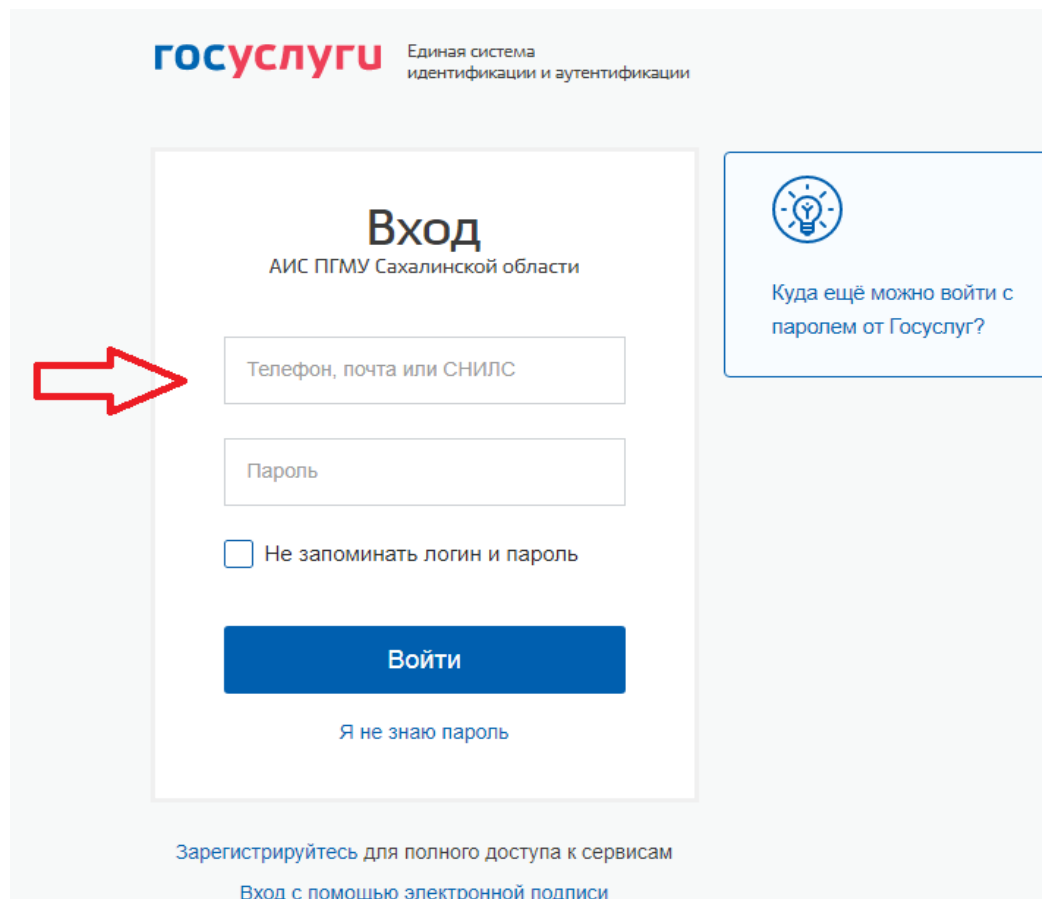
госуслуги Единая система идентификации и аутентификации

Вход
АИС ПГМУ Сахалинской области

Телефон, почта или СНИЛС

Пароль

Не запоминать логин и пароль

Войти

Я не знаю пароль

Куда ещё можно войти с паролем от Госуслуг?

Зарегистрируйтесь для полного доступа к сервисам

Вход с помощью электронной подписи